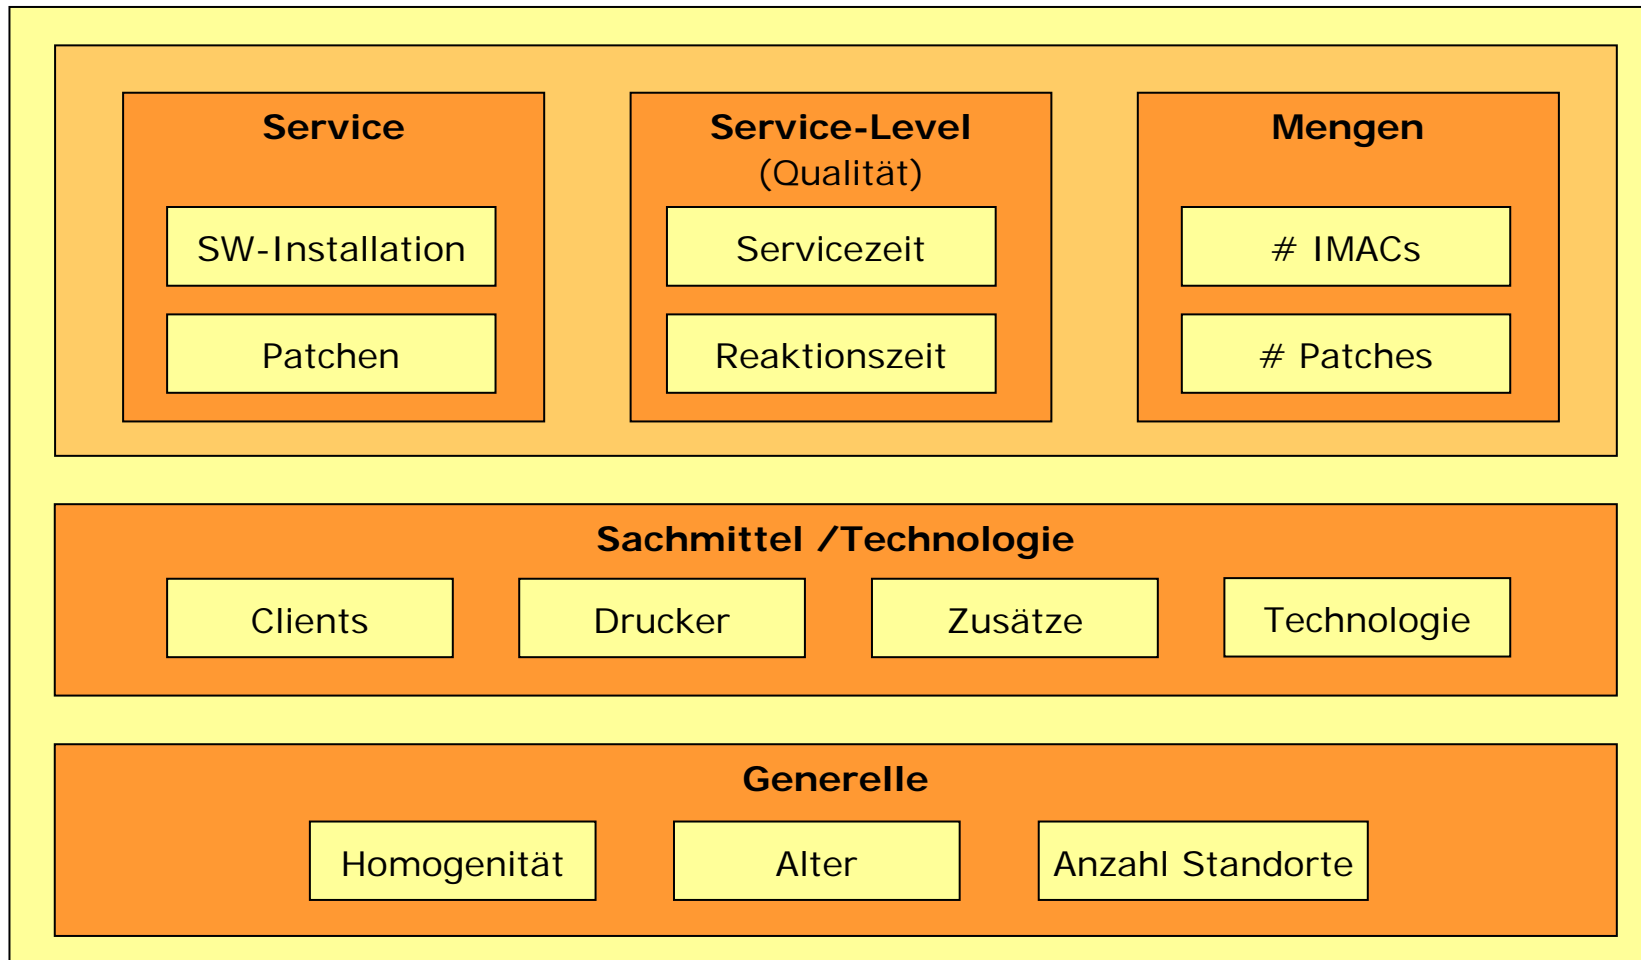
Service

SW-Installation

Patchen

Service-Level
(Qualität)

Servicezeit

Reaktionszeit

Mengen

# IMACs

# Patches

Sachmittel /Technologie

Clients

Drucker

Zusätze

Technologie

Generelle

Homogenität

Alter

Anzahl Standorte